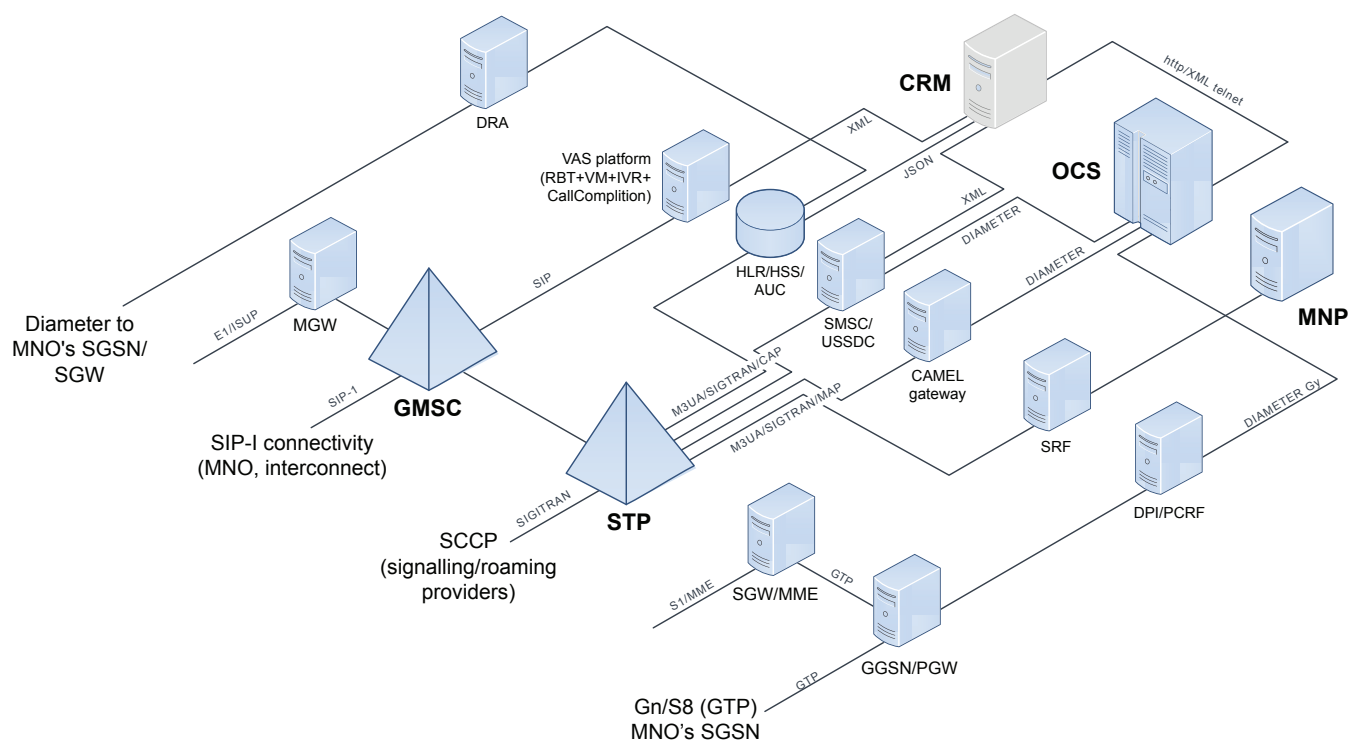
DRA

CRM

http/XML telnet

XML

VAS platform (RBT+VM+IVR+ CallComplition)

JSON

OCS

XML

DIAMETER

DIAMETER

HLR/HSS/ AUC

MNP

SIP

E1/ISUP

MGW

SMSC/ USSDC

Diameter to MNO's SGSN/ SGW

CAMEL gateway

M3UA/SIGTRAN/CAP

SIP-1

GMSC

M3UA/SIGTRAN/MAP

SRF

DIAMETER Gy

SIP-I connectivity (MNO, interconnect)

SIGITRAN

STP

DPI/PCRF

SCCP (signalling/roaming providers)

GTP

S1/MME

SGW/MME

GTP

GGSN/PGW

Gn/S8 (GTP) MNO's SGSN